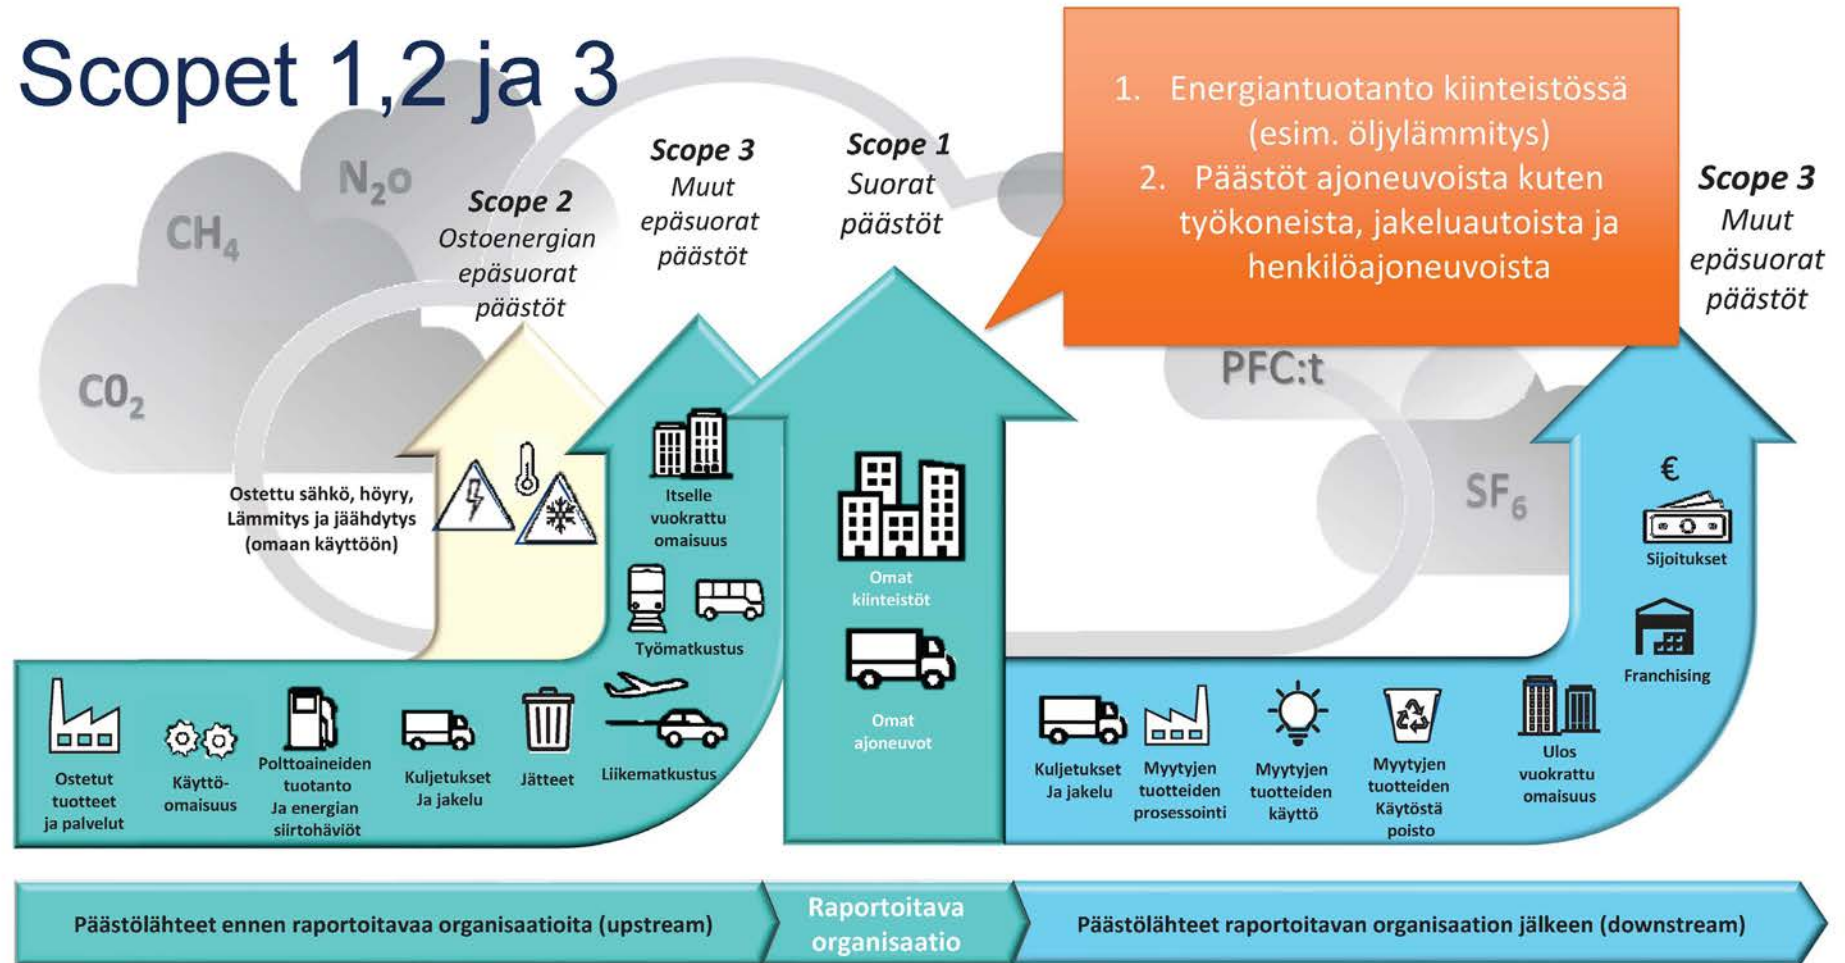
Scopet 1,2 ja 3

1. Energiantuotanto kiinteistössä (esim. öljylämmitys)
2. Päästöt ajoneuvoista kuten työkoneista, jakeluautoista ja henkilöajoneuvoista

$N_2O$
$CH_4$
$CO_2$
PFC:t
$SF_6$

Scope 2
Ostoenergian epäsuorat päästöt

Scope 3
Muut epäsuorat päästöt

Scope 1
Suorat päästöt

Scope 3
Muut epäsuorat päästöt

Ostettu sähkö, höyry, Lämmitys ja jäähdytys (omaan käyttöön)

Itselle vuokrattu omaisuus

Työmatkustus

Liikematkustus

Ostetut tuotteet ja palvelut

Käyttö-omaisuus

Polttoaineiden tuotanto Ja energian siirtohäviöt

Kuljetukset Ja jakelu

Jätteet

Omat kiinteistöt

Omat ajoneuvot

€
Sijoitukset

Franchising

Kuljetukset Ja jakelu

Myytyjen tuotteiden prosessointi

Myytyjen tuotteiden käyttö

Myytyjen tuotteiden Käytöstä poisto

Ulos vuokrattu omaisuus

Päästölähteet ennen raportoitavaa organisaatioita (upstream)

Raportoitava organisaatio

Päästölähteet raportoitavan organisaation jälkeen (downstream)